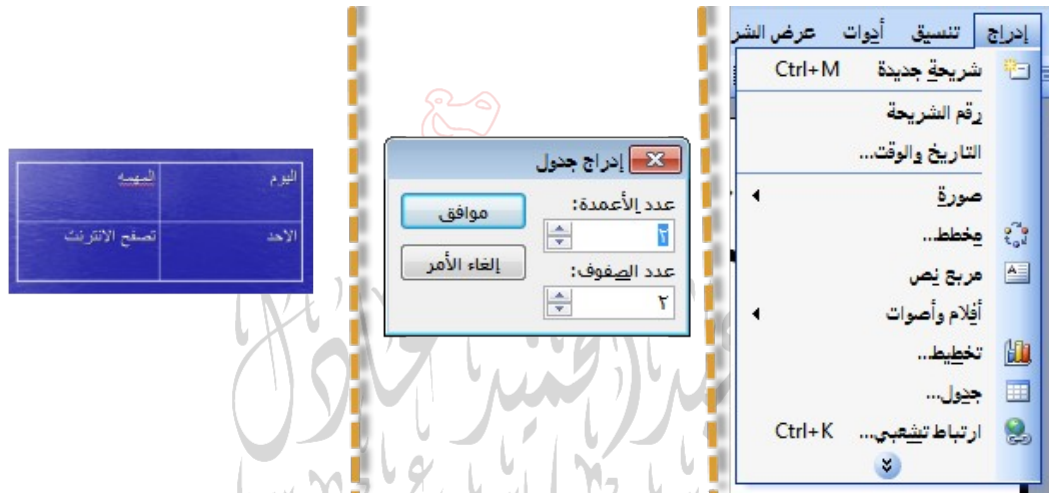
إدراج تنسيق أدوات عرض الشر

شريحة جديدة Ctrl+M

رقم الشريحة

التاريخ والوقت...

صورة

مخطط...

مربع نص

أفلام وأصوات

تخطيط...

جدول...

ارتباط تشعبي... Ctrl+K

إدراج جدول

عدد الأعمدة:

٢

عدد الصفوف:

٢

موافق

إلغاء الأمر

| المهمه | اليوم |
|---|---|
| تصفح الانترنت | الاحد |